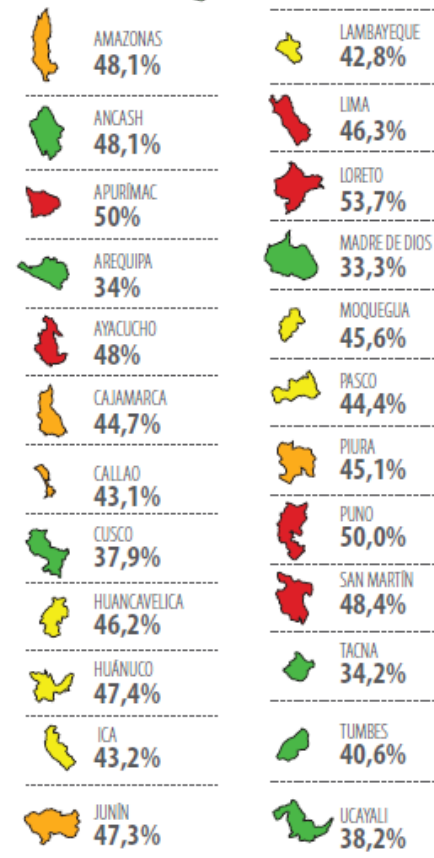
AMAZONAS
48,1%

ANCASH
48,1%

APURÍMAC
50%

AREQUIPA
34%

AYACUCHO
48%

CAJAMARCA
44,7%

CALLAO
43,1%

CUSCO
37,9%

HUANCAVELICA
46,2%

HUÁNUCO
47,4%

ICA
43,2%

JUNÍN
47,3%

LAMBAYEQUE
42,8%

LIMA
46,3%

LORETO
53,7%

MADRE DE DIOS
33,3%

MOQUEGUA
45,6%

PASCO
44,4%

PIURA
45,1%

PUNO
50,0%

SAN MARTÍN
48,4%

TACNA
34,2%

TUMBES
40,6%

UCAYALI
38,2%